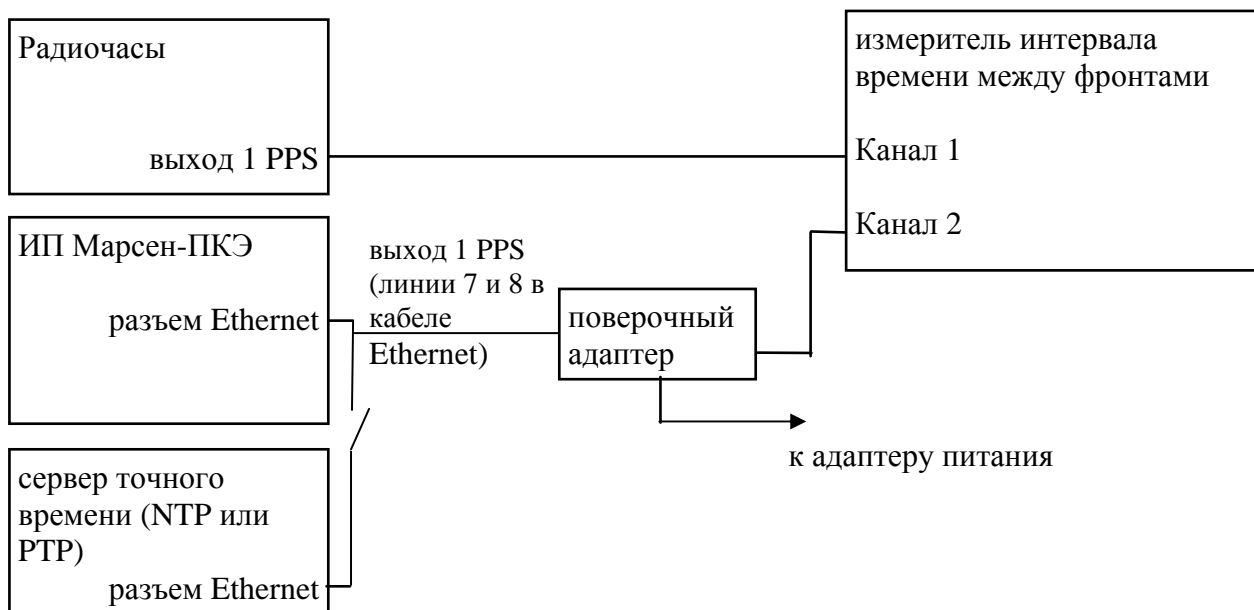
Радиочасы

выход 1 PPS

измеритель интервала времени между фронтами

Канал 1

Канал 2

ИП Марсен-ПКЭ

разъем Ethernet

выход 1 PPS (линии 7 и 8 в кабеле Ethernet)

поверочный адаптер

к адаптеру питания

сервер точного времени (NTP или PTP)

разъем Ethernet